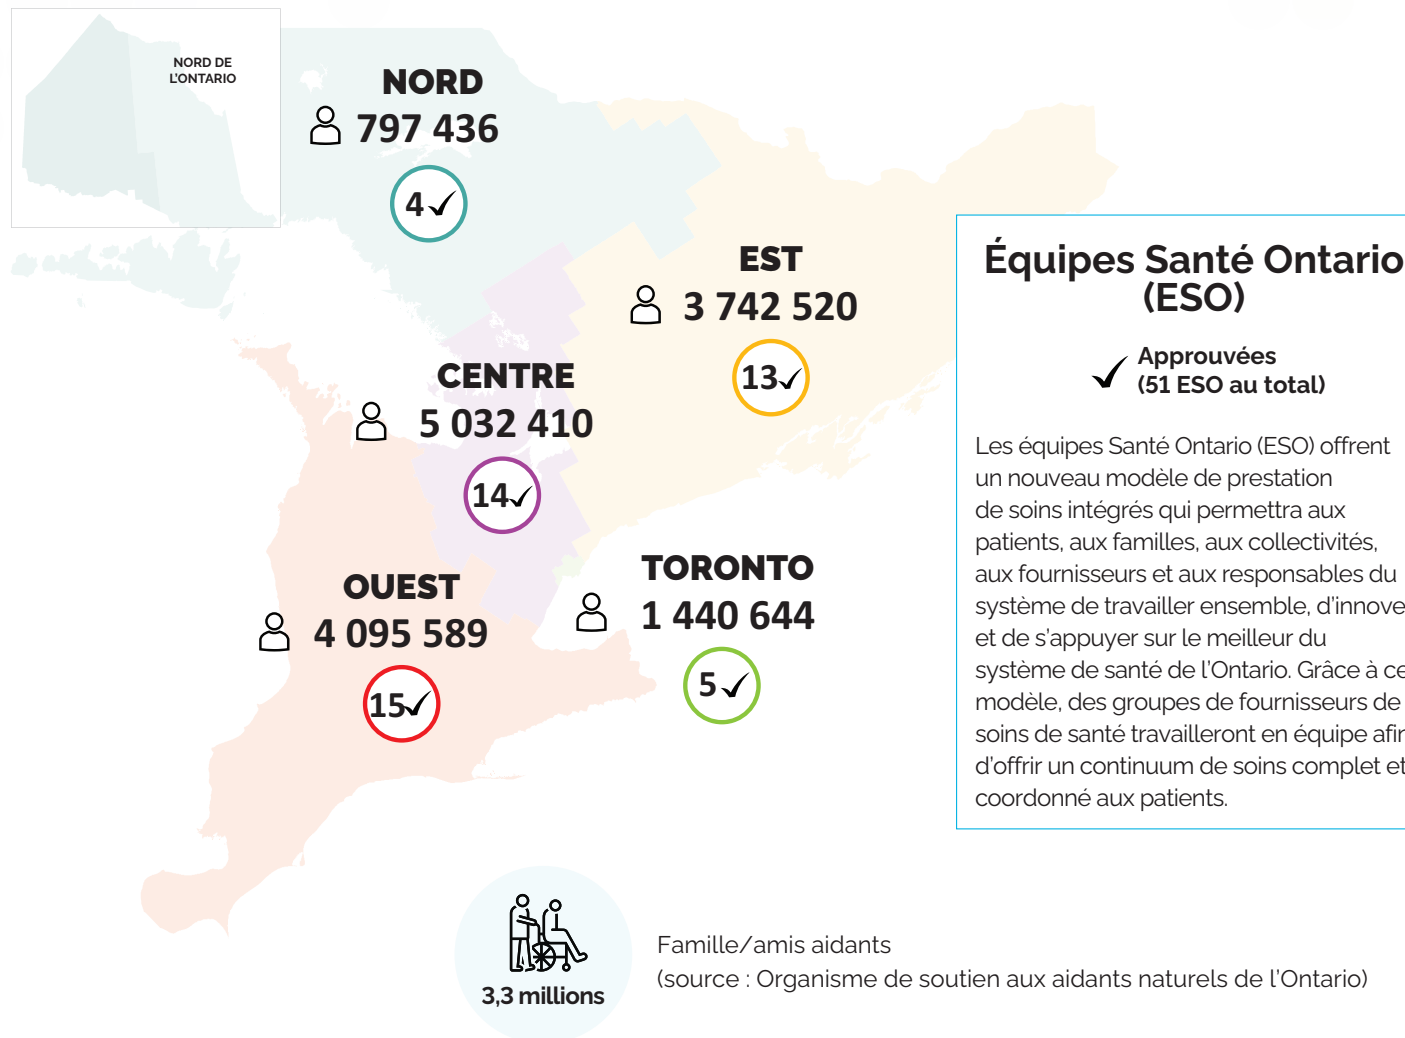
NORD DE L'ONTARIO

NORD
797 436
4✓

EST
3 742 520
13✓

CENTRE
5 032 410
14✓

OUEST
4 095 589
15✓

TORONTO
1 440 644
5✓

Équipes Santé Ontario (ESO)

✓ Approuvées (51 ESO au total)

Les équipes Santé Ontario (ESO) offrent un nouveau modèle de prestation de soins intégrés qui permettra aux patients, aux familles, aux collectivités, aux fournisseurs et aux responsables du système de travailler ensemble, d'innove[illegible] et de s'appuyer sur le meilleur du système de santé de l'Ontario. Grâce à ce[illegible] modèle, des groupes de fournisseurs de soins de santé travailleront en équipe afi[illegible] d'offrir un continuum de soins complet et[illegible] coordonné aux patients.

3,3 millions

Famille/amis aidants
(source : Organisme de soutien aux aidants naturels de l'Ontario)